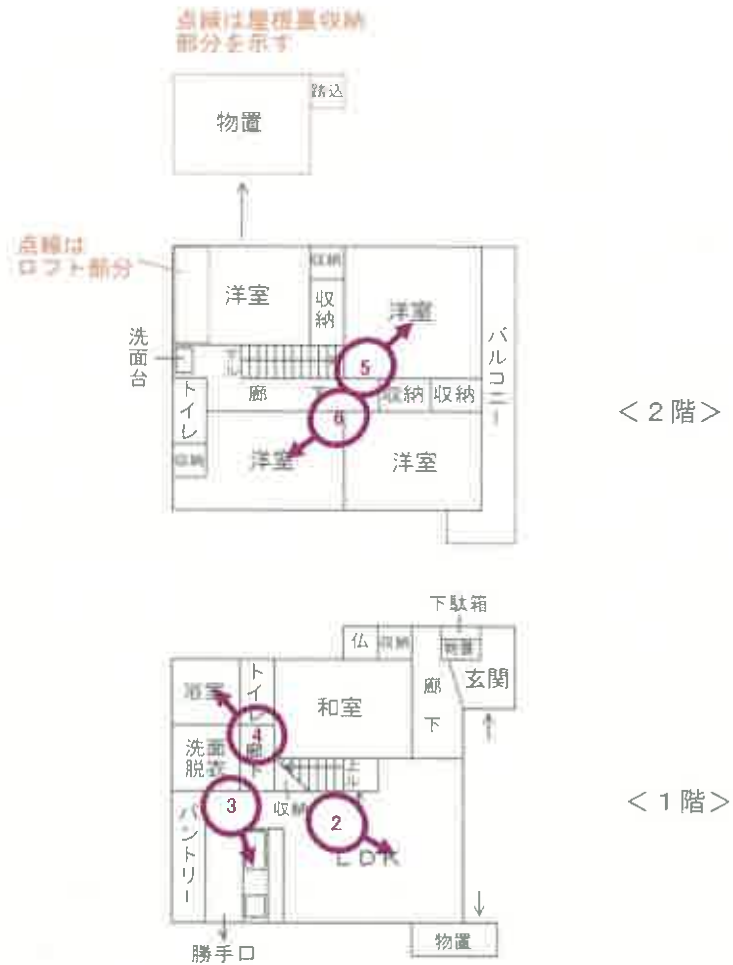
点線は屋根裏収納部分を示す

物置
踏込

点線はロフト部分

洋室
収納
収納
洋室
洗面台
オル
バルコニー
トイレ
廊
下
5
6
収納
収納
収納
洋室
洋室

<2階>

下駄箱
仏
収納
物置
玄関
浴室
トイレ
和室
廊下
4
洗面脱衣
廊下
上ル
3
収納
2
パントリー
LDK
勝手口
物置

<1階>